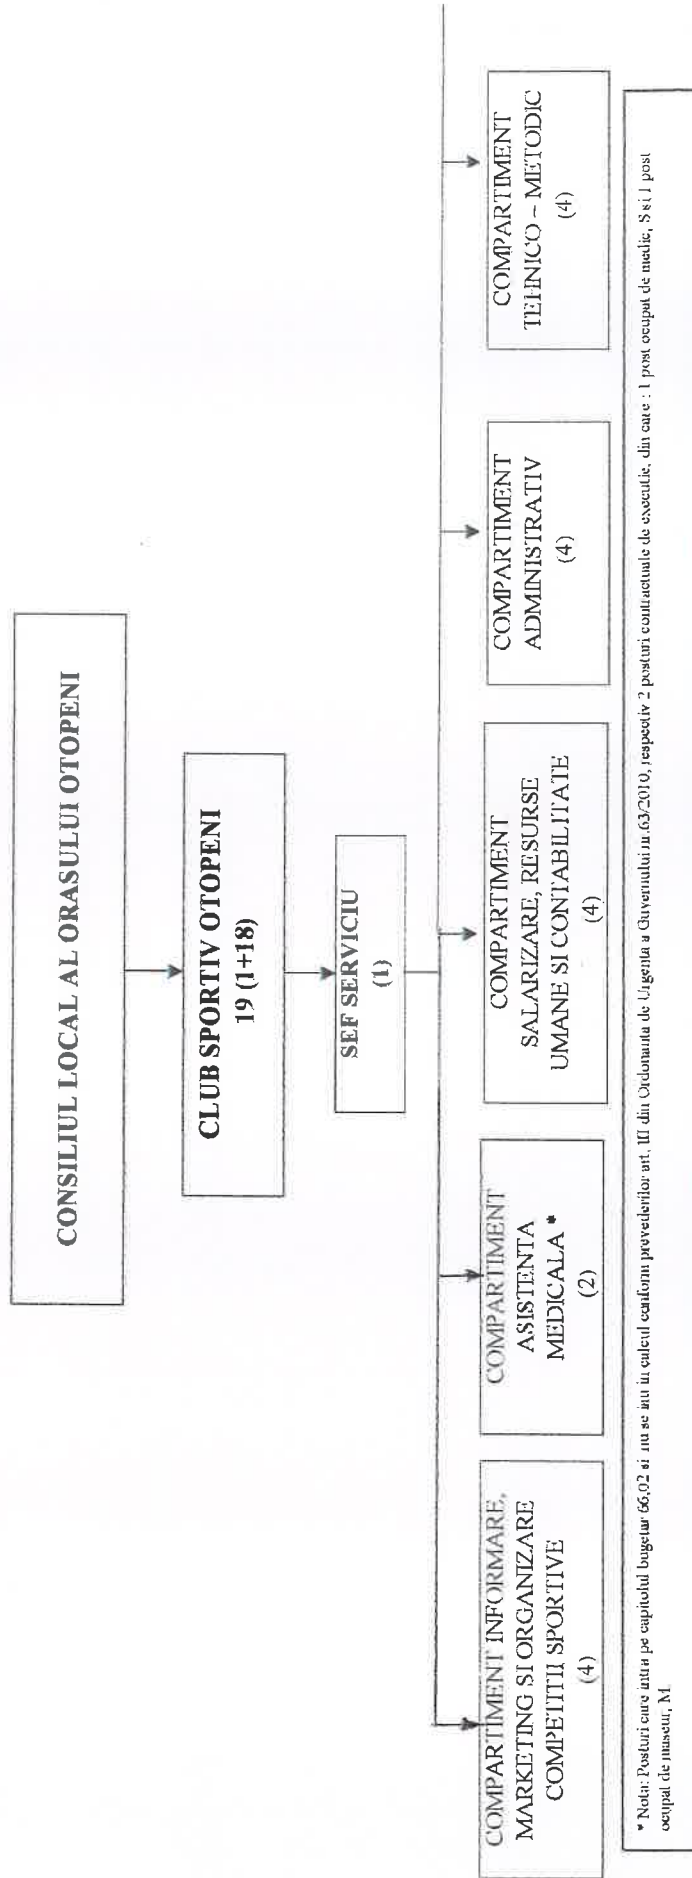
CONSILIUL LOCAL AL ORASULUI OTOPENI

CLUB SPORTIV OTOPENI
19 (1+18)

SEF SERVICIU
(1)

COMPARTIMENT INFORMARE, MARKETING SI ORGANIZARE COMPETITII SPORTIVE
(4)

COMPARTIMENT ASISTENTA MEDICALA *
(2)

COMPARTIMENT SALARIZARE, RESURSE UMANE SI CONTABILITATE
(4)

COMPARTIMENT ADMINISTRATIV
(4)

COMPARTIMENT TEHNICO – METODIC
(4)

* Nota: Posturi care intra pe capitolul bugetar 66,02 si nu se iau in calcul conform prevederilor art. III din Ordonanta de Urgenta a Guvernului nr.63/2010, respectiv 2 posturi contractuale de executie, din care : 1 post ocupat de medic, S si 1 post ocupat de maseur, M